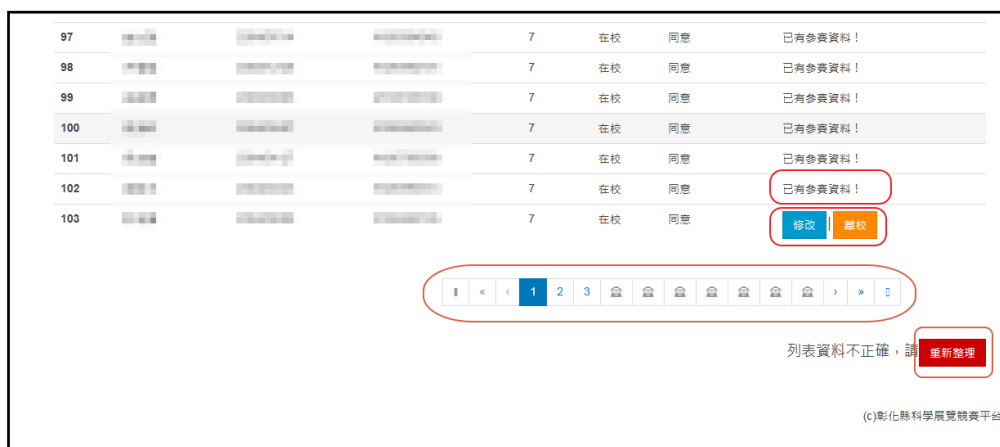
| | | | | | | | |
|---|---|---|---|---|---|---|---|
| 97 | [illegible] | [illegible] | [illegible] | 7 | 在校 | 同意 | 已有參賽資料！ |
| 98 | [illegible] | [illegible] | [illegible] | 7 | 在校 | 同意 | 已有參賽資料！ |
| 99 | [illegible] | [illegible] | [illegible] | 7 | 在校 | 同意 | 已有參賽資料！ |
| 100 | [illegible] | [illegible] | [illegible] | 7 | 在校 | 同意 | 已有參賽資料！ |
| 101 | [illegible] | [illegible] | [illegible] | 7 | 在校 | 同意 | 已有參賽資料！ |
| 102 | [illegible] | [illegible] | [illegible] | 7 | 在校 | 同意 | 已有參賽資料！ |
| 103 | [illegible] | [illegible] | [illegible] | 7 | 在校 | 同意 | 修改 離校 |

« ‹ 1 2 3 › »

列表資料不正確，請 重新整理

(c)彰化縣科學展覽競賽平台